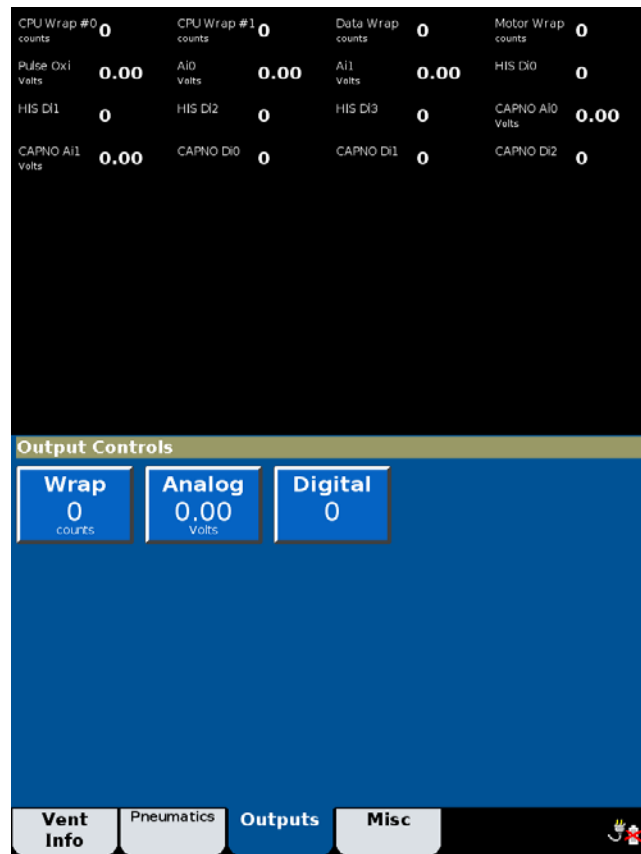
CPU Wrap #0 counts 0
CPU Wrap #1 counts 0
Data Wrap counts 0
Motor Wrap counts 0
Pulse Oxi Volts 0.00
Ai0 Volts 0.00
Ai1 Volts 0.00
HIS Di0 0
HIS Di1 0
HIS Di2 0
HIS Di3 0
CAPNO Ai0 Volts 0.00
CAPNO Ai1 Volts 0.00
CAPNO Di0 0
CAPNO Di1 0
CAPNO Di2 0

Output Controls

Wrap
0
counts

Analog
0.00
Volts

Digital
0

Vent Info
Pneumatics
Outputs
Misc